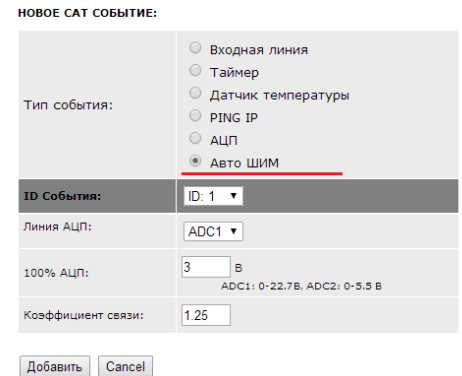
НОВОЕ CAT СОБЫТИЕ:

| Тип события: | Входная линия<br>Таймер<br>Датчик температуры<br>PING IP<br>АЦП<br>Авто ШИМ |
|---|---|
| ID События: | ID: 1 |
| Линия АЦП: | ADC1 |
| 100% АЦП: | 3 В<br>ADC1: 0-22.7В, ADC2: 0-5.5 В |
| Коэффициент связи: | 1.25 |

Добавить Cancel